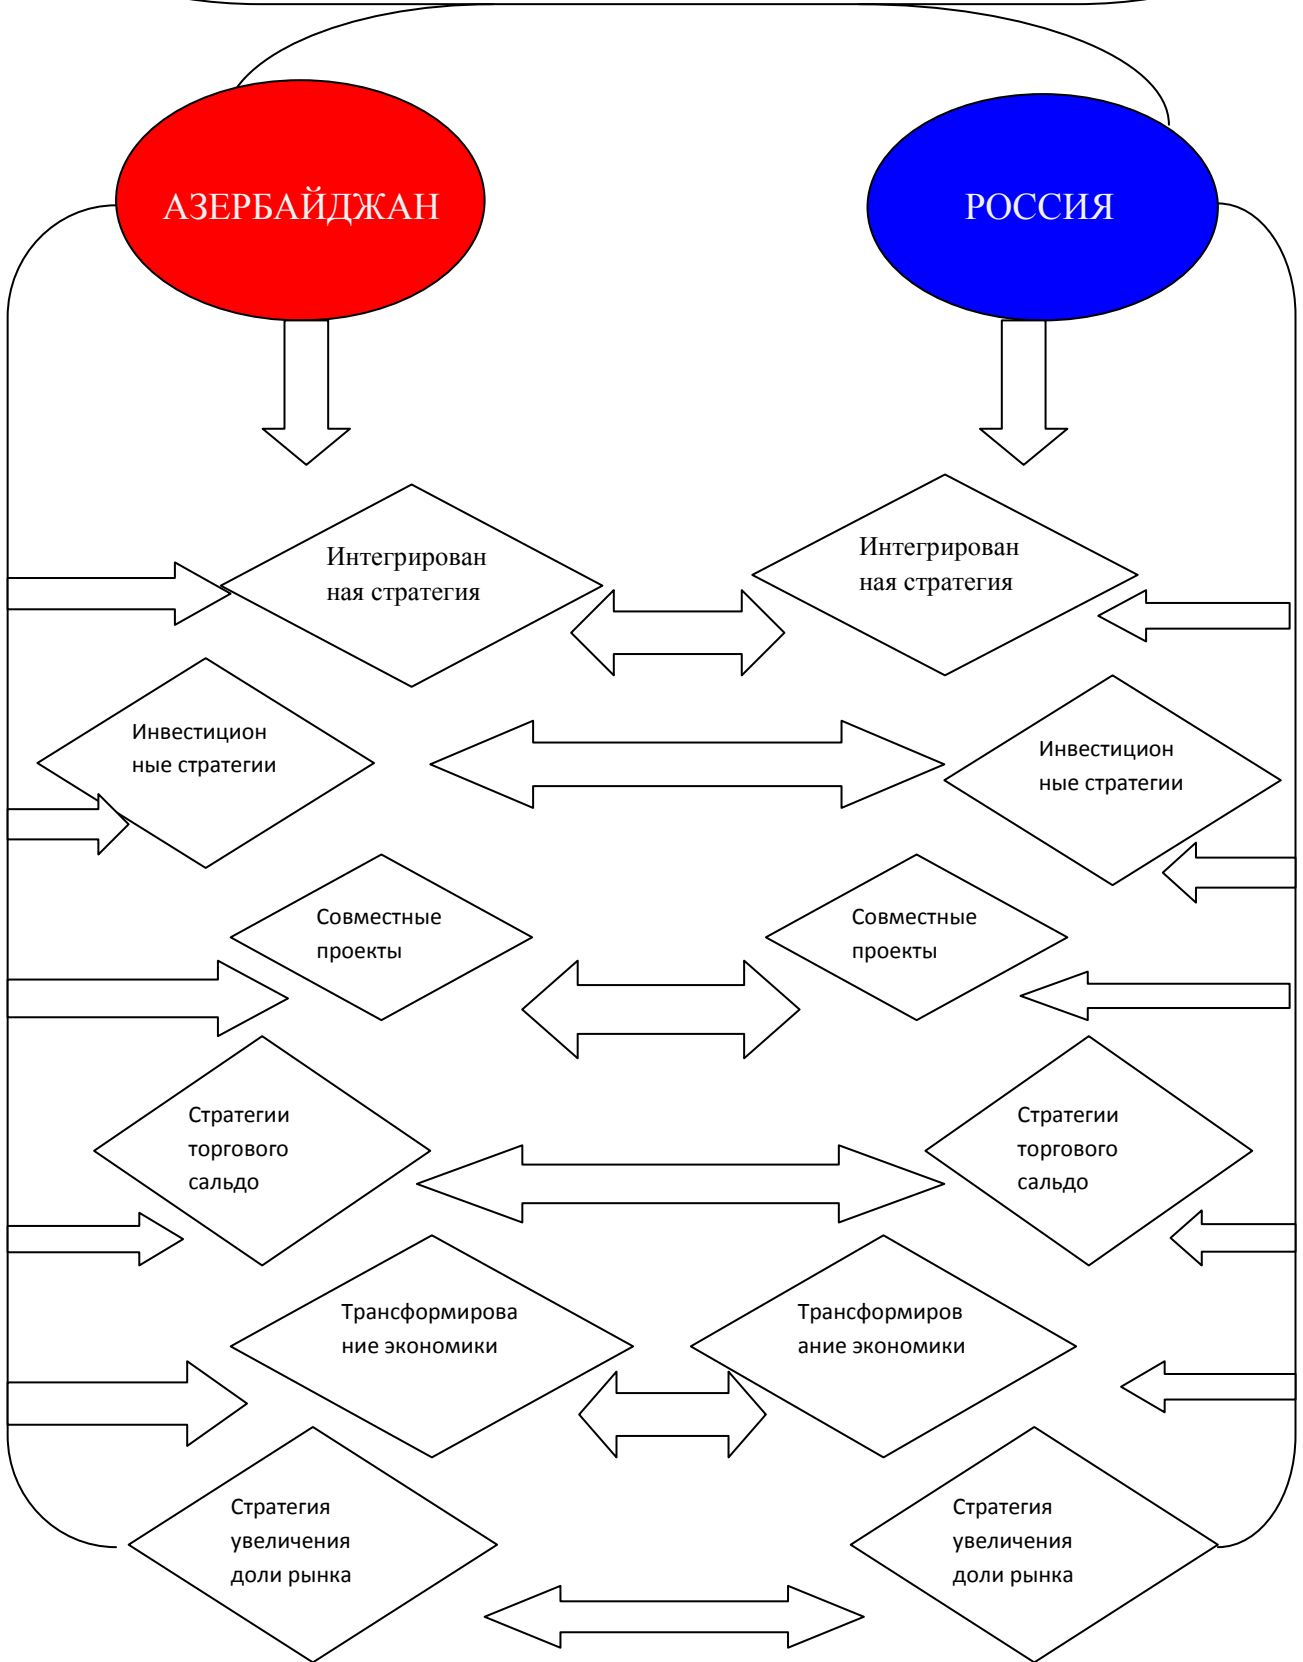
АЗЕРБАЙДЖАН

РОССИЯ

Интегрированная стратегия

Интегрированная стратегия

Инвестиционные стратегии

Инвестиционные стратегии

Совместные проекты

Совместные проекты

Стратегии торгового сальдо

Стратегии торгового сальдо

Трансформирование экономики

Трансформирование экономики

Стратегия увеличения доли рынка

Стратегия увеличения доли рынка